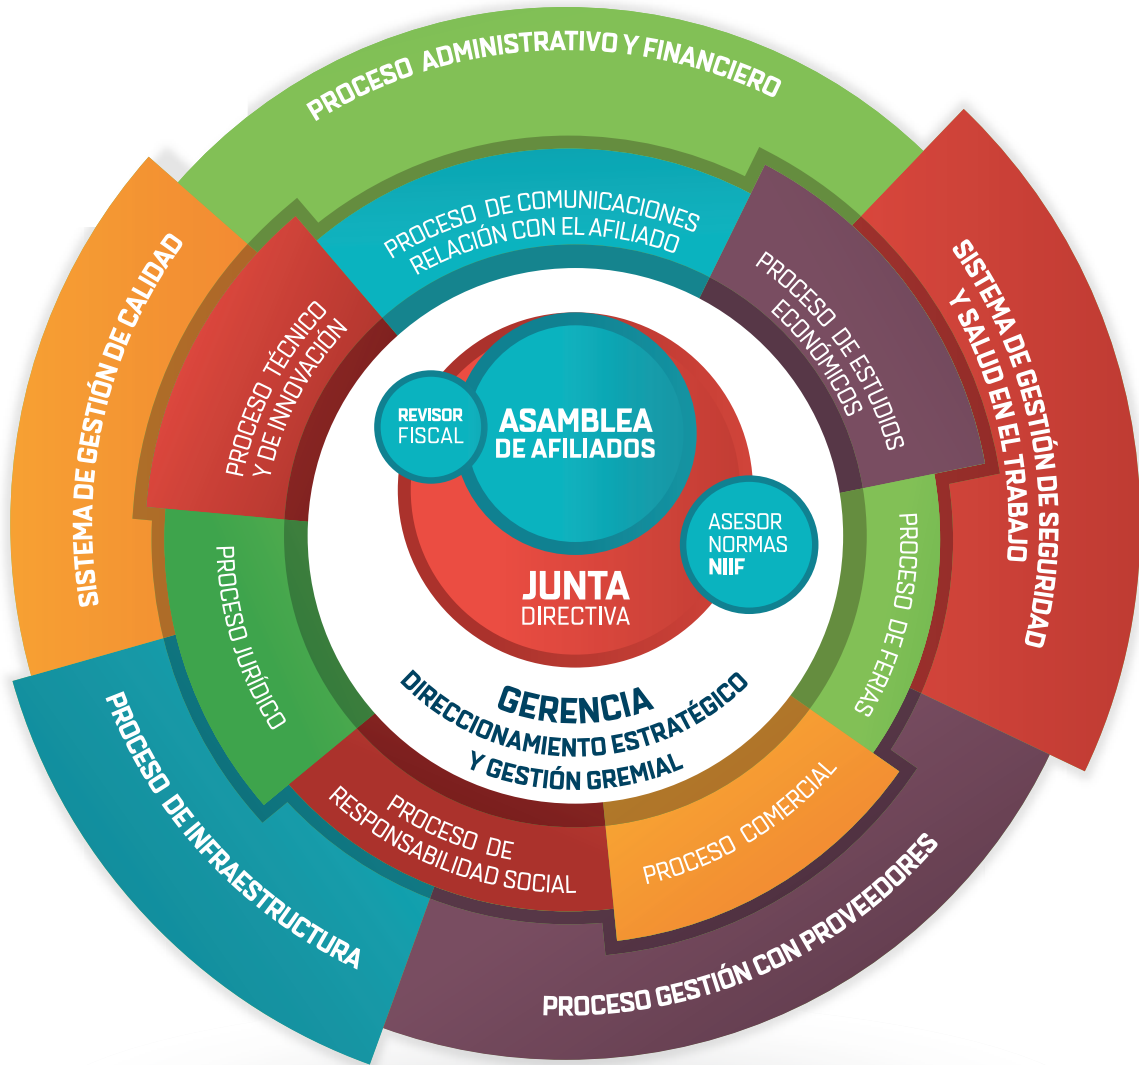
PROCESO ADMINISTRATIVO Y FINANCIERO

SISTEMA DE GESTIÓN DE CALIDAD

SISTEMA DE GESTIÓN DE SEGURIDAD Y SALUD EN EL TRABAJO

PROCESO DE COMUNICACIONES RELACIÓN CON EL AFILIADO

PROCESO TÉCNICO Y DE INNOVACIÓN

PROCESO DE ESTUDIOS ECONÓMICOS

REVISOR FISCAL

ASAMBLEA DE AFILIADOS

ASESOR NORMAS NIIF

JUNTA DIRECTIVA

PROCESO JURÍDICO

PROCESO DE FERIAS

GERENCIA
DIRECCIONAMIENTO ESTRATÉGICO Y GESTIÓN GREMIAL

PROCESO DE RESPONSABILIDAD SOCIAL

PROCESO COMERCIAL

PROCESO DE INFRAESTRUCTURA

PROCESO GESTIÓN CON PROVEEDORES